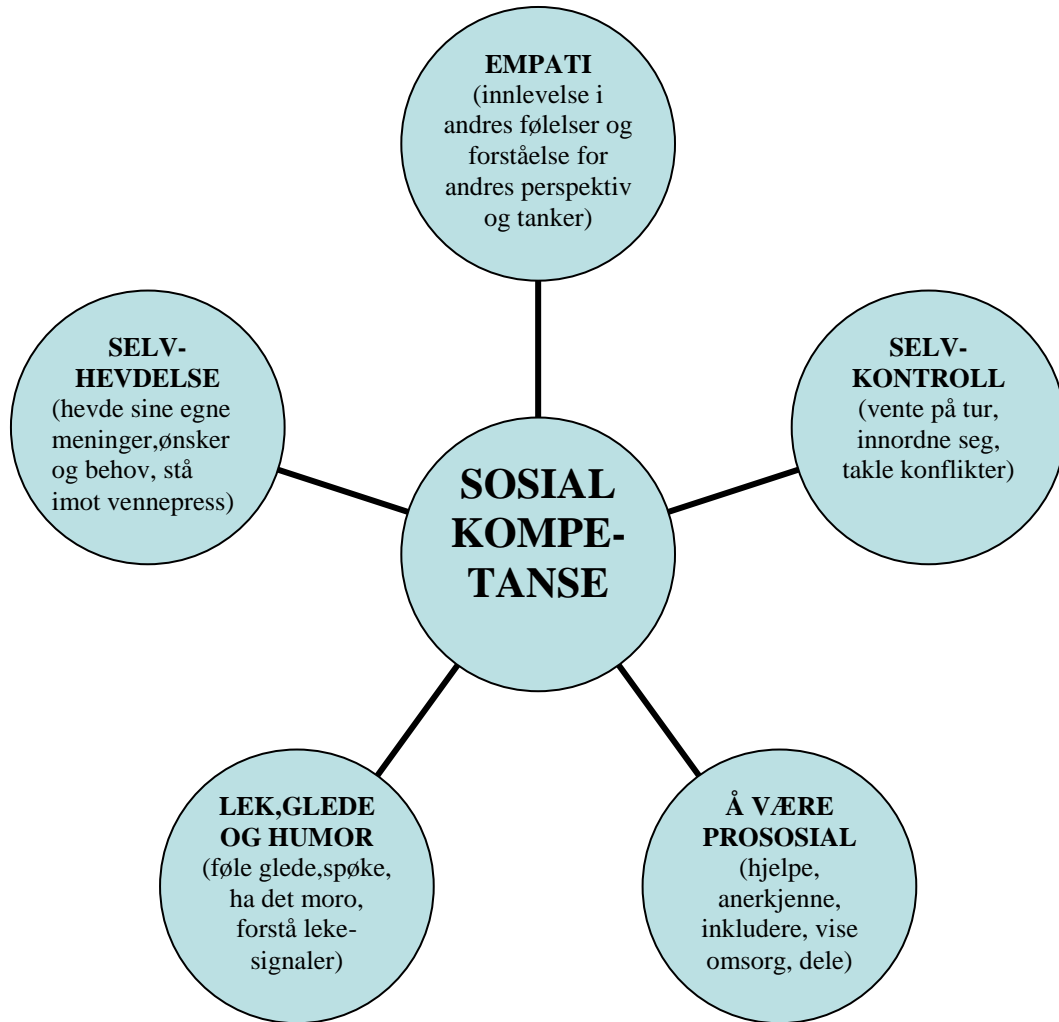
EMPATI
(innlevelse i andres følelser og forståelse for andres perspektiv og tanker)

SELV-HEVDELSE
(hevde sine egne meninger,ønsker og behov, stå imot vennepress)

SELV-KONTROLL
(vente på tur, innordne seg, takle konflikter)

SOSIAL KOMPETANSE

LEK,GLEDE OG HUMOR
(føle glede,spøke, ha det moro, forstå lekesignaler)

Å VÆRE PROSOSIAL
(hjelpe, anerkjenne, inkludere, vise omsorg, dele)